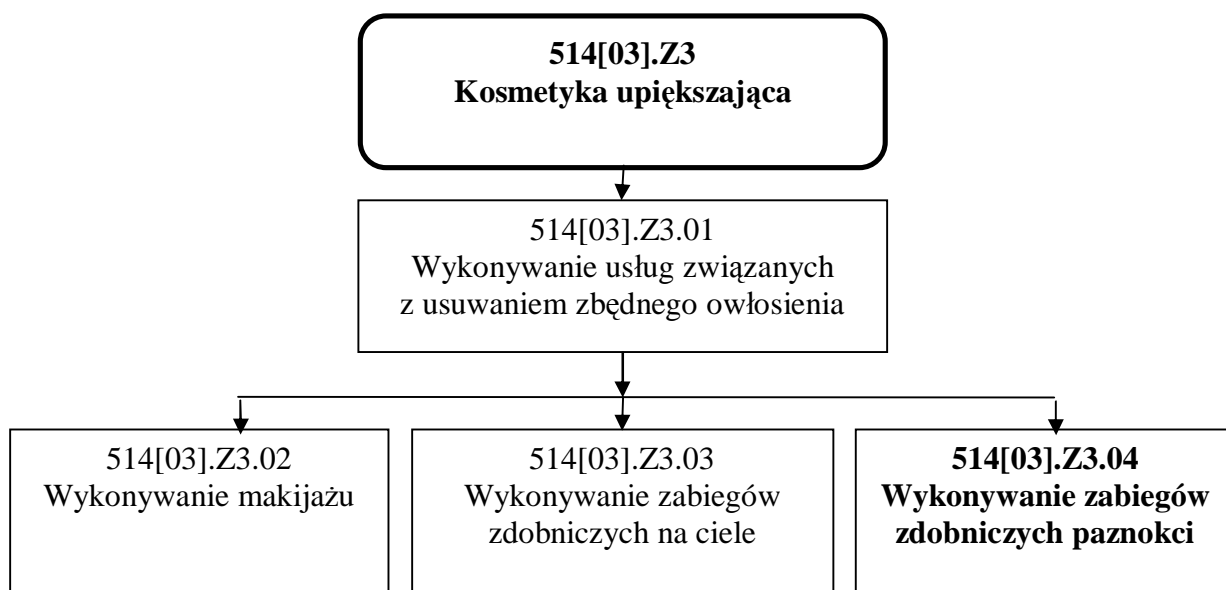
**514[03].Z3**
**Kosmetyka upiększająca**

514[03].Z3.01
Wykonywanie usług związanych z usuwaniem zbędnego owłosienia

514[03].Z3.02
Wykonywanie makijażu

514[03].Z3.03
Wykonywanie zabiegów zdobniczych na ciele

**514[03].Z3.04**
**Wykonywanie zabiegów zdobniczych paznokci**